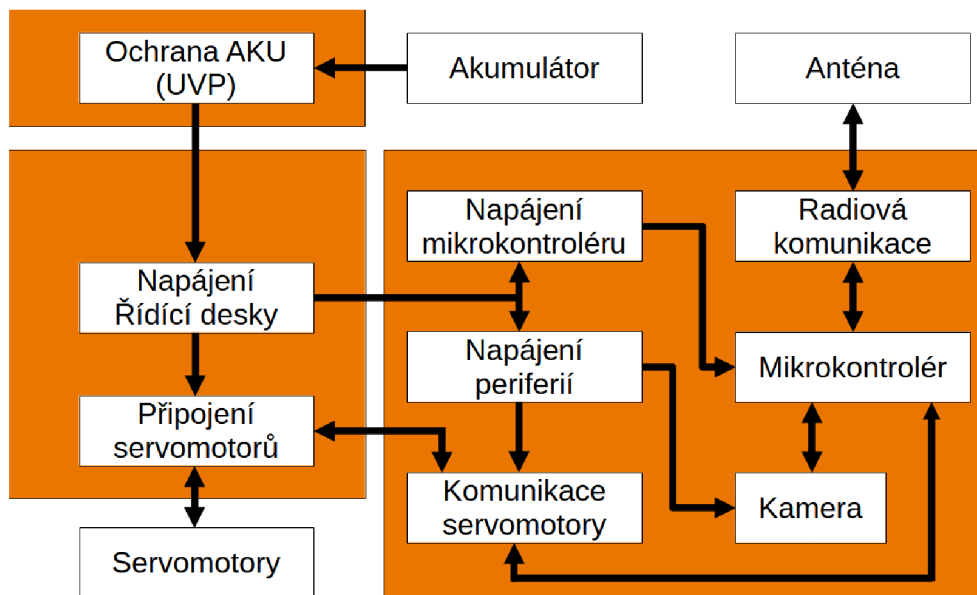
Ochrana AKU (UVP)

Akumulátor

Anténa

Napájení mikrokontroléru

Radiová komunikace

Napájení Řídící desky

Napájení periferií

Mikrokontrolér

Připojení servomotorů

Komunikace servomotory

Kamera

Servomotory